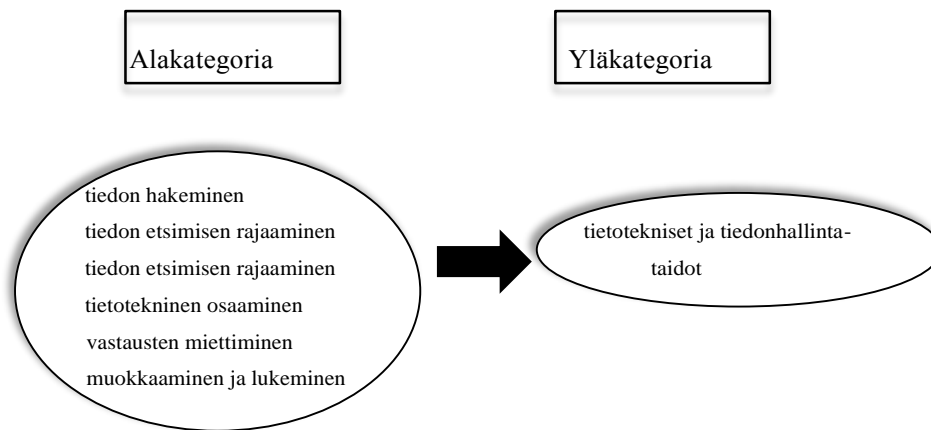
Alakategoria

Yläkategoria

tiedon hakeminen
tiedon etsimisen rajaaminen
tiedon etsimisen rajaaminen
tietotekninen osaaminen
vastausten miettiminen
muokkaaminen ja lukeminen

tietotekniset ja tiedonhallinta- taidot